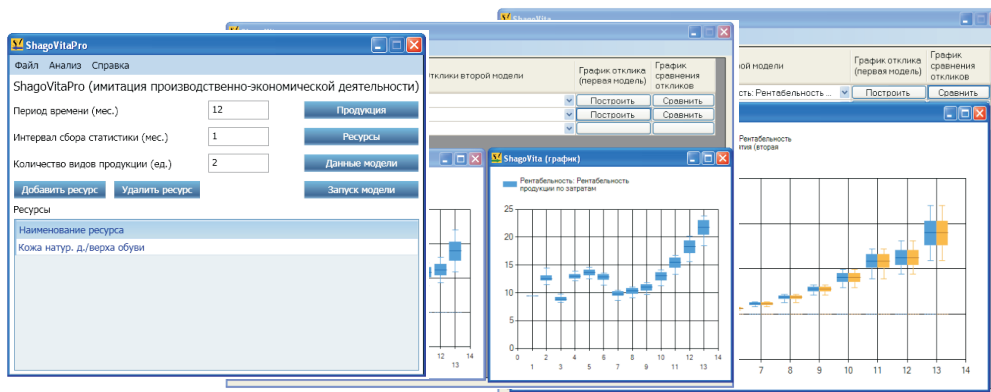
ShagoVitaPro

Файл Анализ Справка

ShagoVitaPro (имитация производственно-экономической деятельности)

Период времени (мес.) 12

Интервал сбора статистики (мес.) 1

Количество видов продукции (ед.) 2

Продукция

Ресурсы

Данные модели

Запуск модели

Добавить ресурс

Удалить ресурс

Ресурсы

Наименование ресурса

Кожа натур. д./верха обуви

Отклики второй модели

График отклика (первая модель)

График сравнения откликов

Построить

Сравнить

Построить

Сравнить

12
13
14

ShagoVita (график)

Рентабельность: Рентабельность продукции по затратам

25
20
15
10
5
0

0 2 4 6 8 10 12 14
1 3 5 7 9 11 13

ShagoVita

График отклика (первая модель)

График сравнения откликов

Рентабельность ...

Построить

Сравнить

Рентабельность
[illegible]тия (вторая

7 8 9 10 11 12 13 14